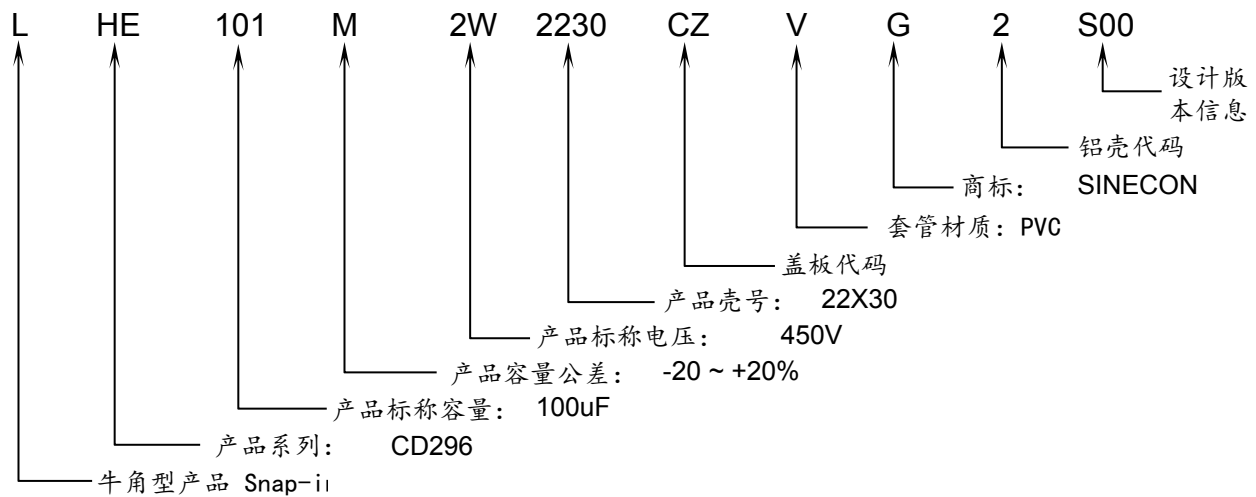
L HE 101 M 2W 2230 CZ V G 2 S00

设计版本信息

铝壳代码

商标： SINECON

套管材质：PVC

盖板代码

产品壳号： 22X30

产品标称电压： 450V

产品容量公差： -20 ~ +20%

产品标称容量： 100uF

产品系列： CD296

牛角型产品 Snap-i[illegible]